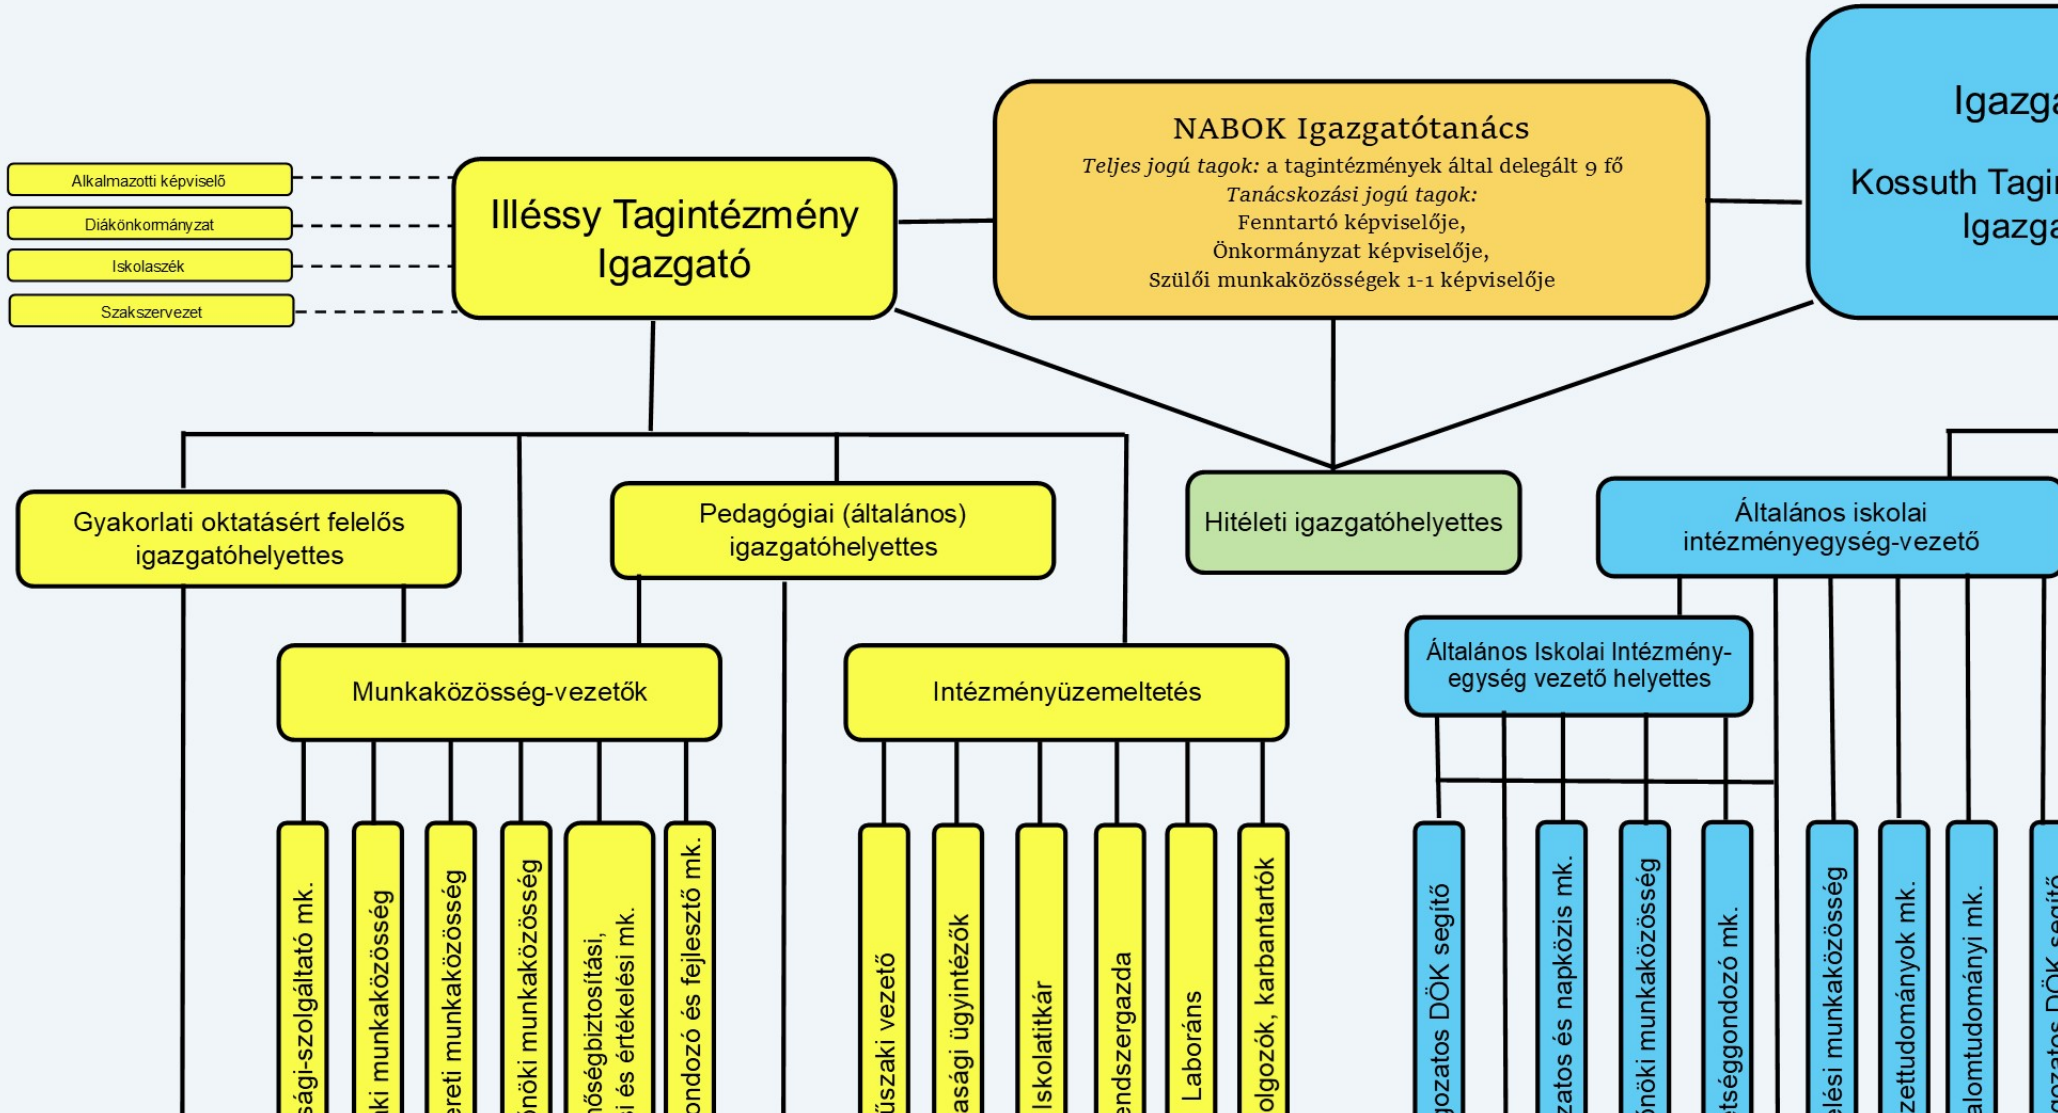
Alkalmazotti képviselő

Diákönkormányzat

Iskolaszék

Szakszervezet

Illéssy Tagintézmény Igazgató

NABOK Igazgatótanács

*Teljes jogú tagok:* a tagintézmények által delegált 9 fő

*Tanácskozási jogú tagok:*

Fenntartó képviselője,

Önkormányzat képviselője,

Szülői munkaközösségek 1-1 képviselője

Igazga

Kossuth Tagi

Igazga

Gyakorlati oktatásért felelős igazgatóhelyettes

Pedagógiai (általános) igazgatóhelyettes

Hitéleti igazgatóhelyettes

Általános iskolai intézményegység-vezető

Munkaközösség-vezetők

Intézményüzemeltetés

Általános Iskolai Intézmény-egység vezető helyettes

sági-szolgáltató mk.

ki munkaközösség

ereti munkaközösség

önöki munkaközösség

nőségbiztosítási, i és értékelési mk.

ondozó és fejlesztő mk.

űszaki vezető

asági ügyintézők

Iskolatitkár

endszergazda

Laboráns

olgozók, karbantartók

gozatos DÖK segítő

zatos és napközis mk.

önöki munkaközösség

tséggondozó mk.

elési munkaközösség

zettudományok mk.

alomtudományi mk.

ozatos DÖK segítő